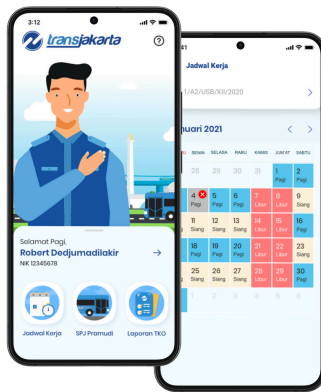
3:12

transjakarta

Selamat Pagi,
Robert Dedjumadilakir
NIK 12345678

Jadwal Kerja
SPJ Pramudi
Laporan TKO

41

Jadwal Kerja

1/A2/USB/XII/2020

nuari 2021

| | SENIN | SELASA | RABU | KAMIS | JUMAT | SABTU |
|---|---|---|---|---|---|---|
| | 28 | 29 | 30 | 31 | 1 Pagi | 2 |
| | 4 Pagi | 5 Pagi | 6 Pagi | 7 Libur | 8 Libur | 9 Siang |
| | 11 Siang | 12 Siang | 13 Siang | 14 Libur | 15 Libur | 16 Siang |
| | 18 Pagi | 19 Pagi | 20 Pagi | 21 Libur | 22 Libur | 23 Siang |
| | 25 Siang | 26 Siang | 27 Siang | 28 Libur | 29 Libur | 30 Pagi |
| | 1 | 2 | 3 | 4 | 5 | 6 |